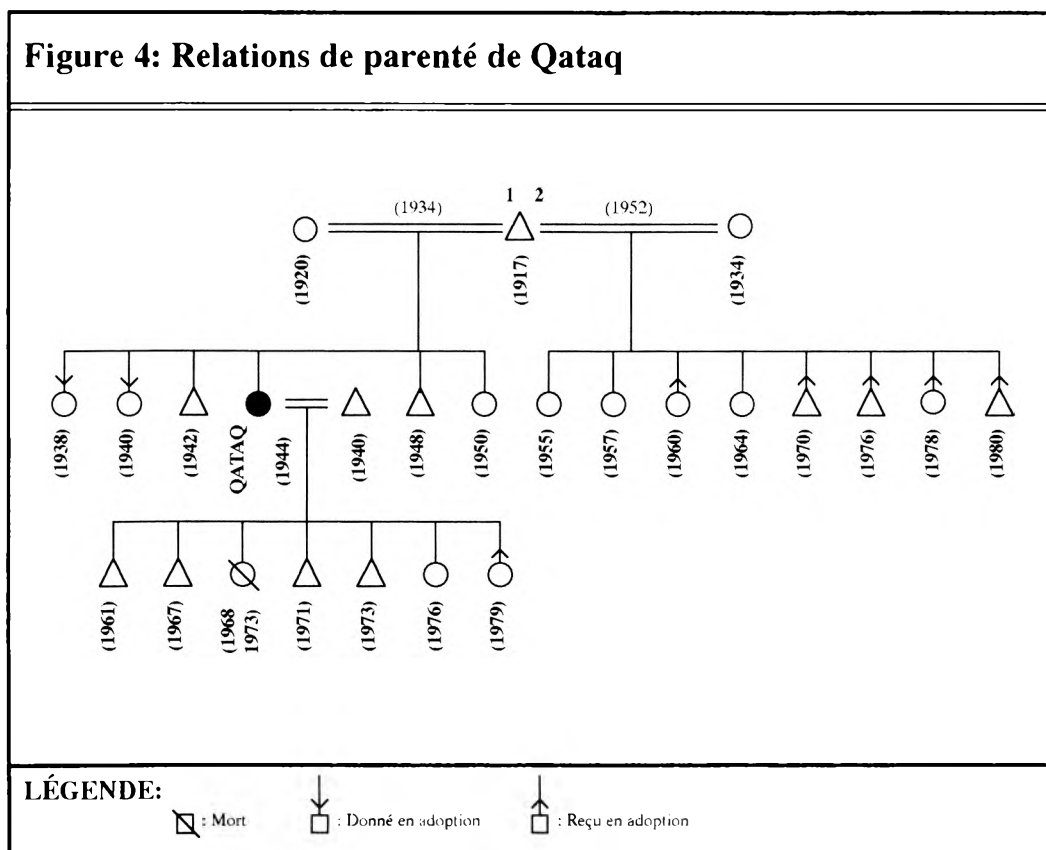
Figure 4: Relations de parenté de Qataq

(1934)
1 2
(1952)

(1920)
(1917)
(1934)

(1938)
(1940)
(1942)
QATAQ
(1944)
(1940)
(1948)
(1950)
(1955)
(1957)
(1960)
(1964)
(1970)
(1976)
(1978)
(1980)

(1961)
(1967)
(1968 1973)
(1971)
(1973)
(1976)
(1979)

LÉGENDE:
: Mort
: Donné en adoption
: Reçu en adoption